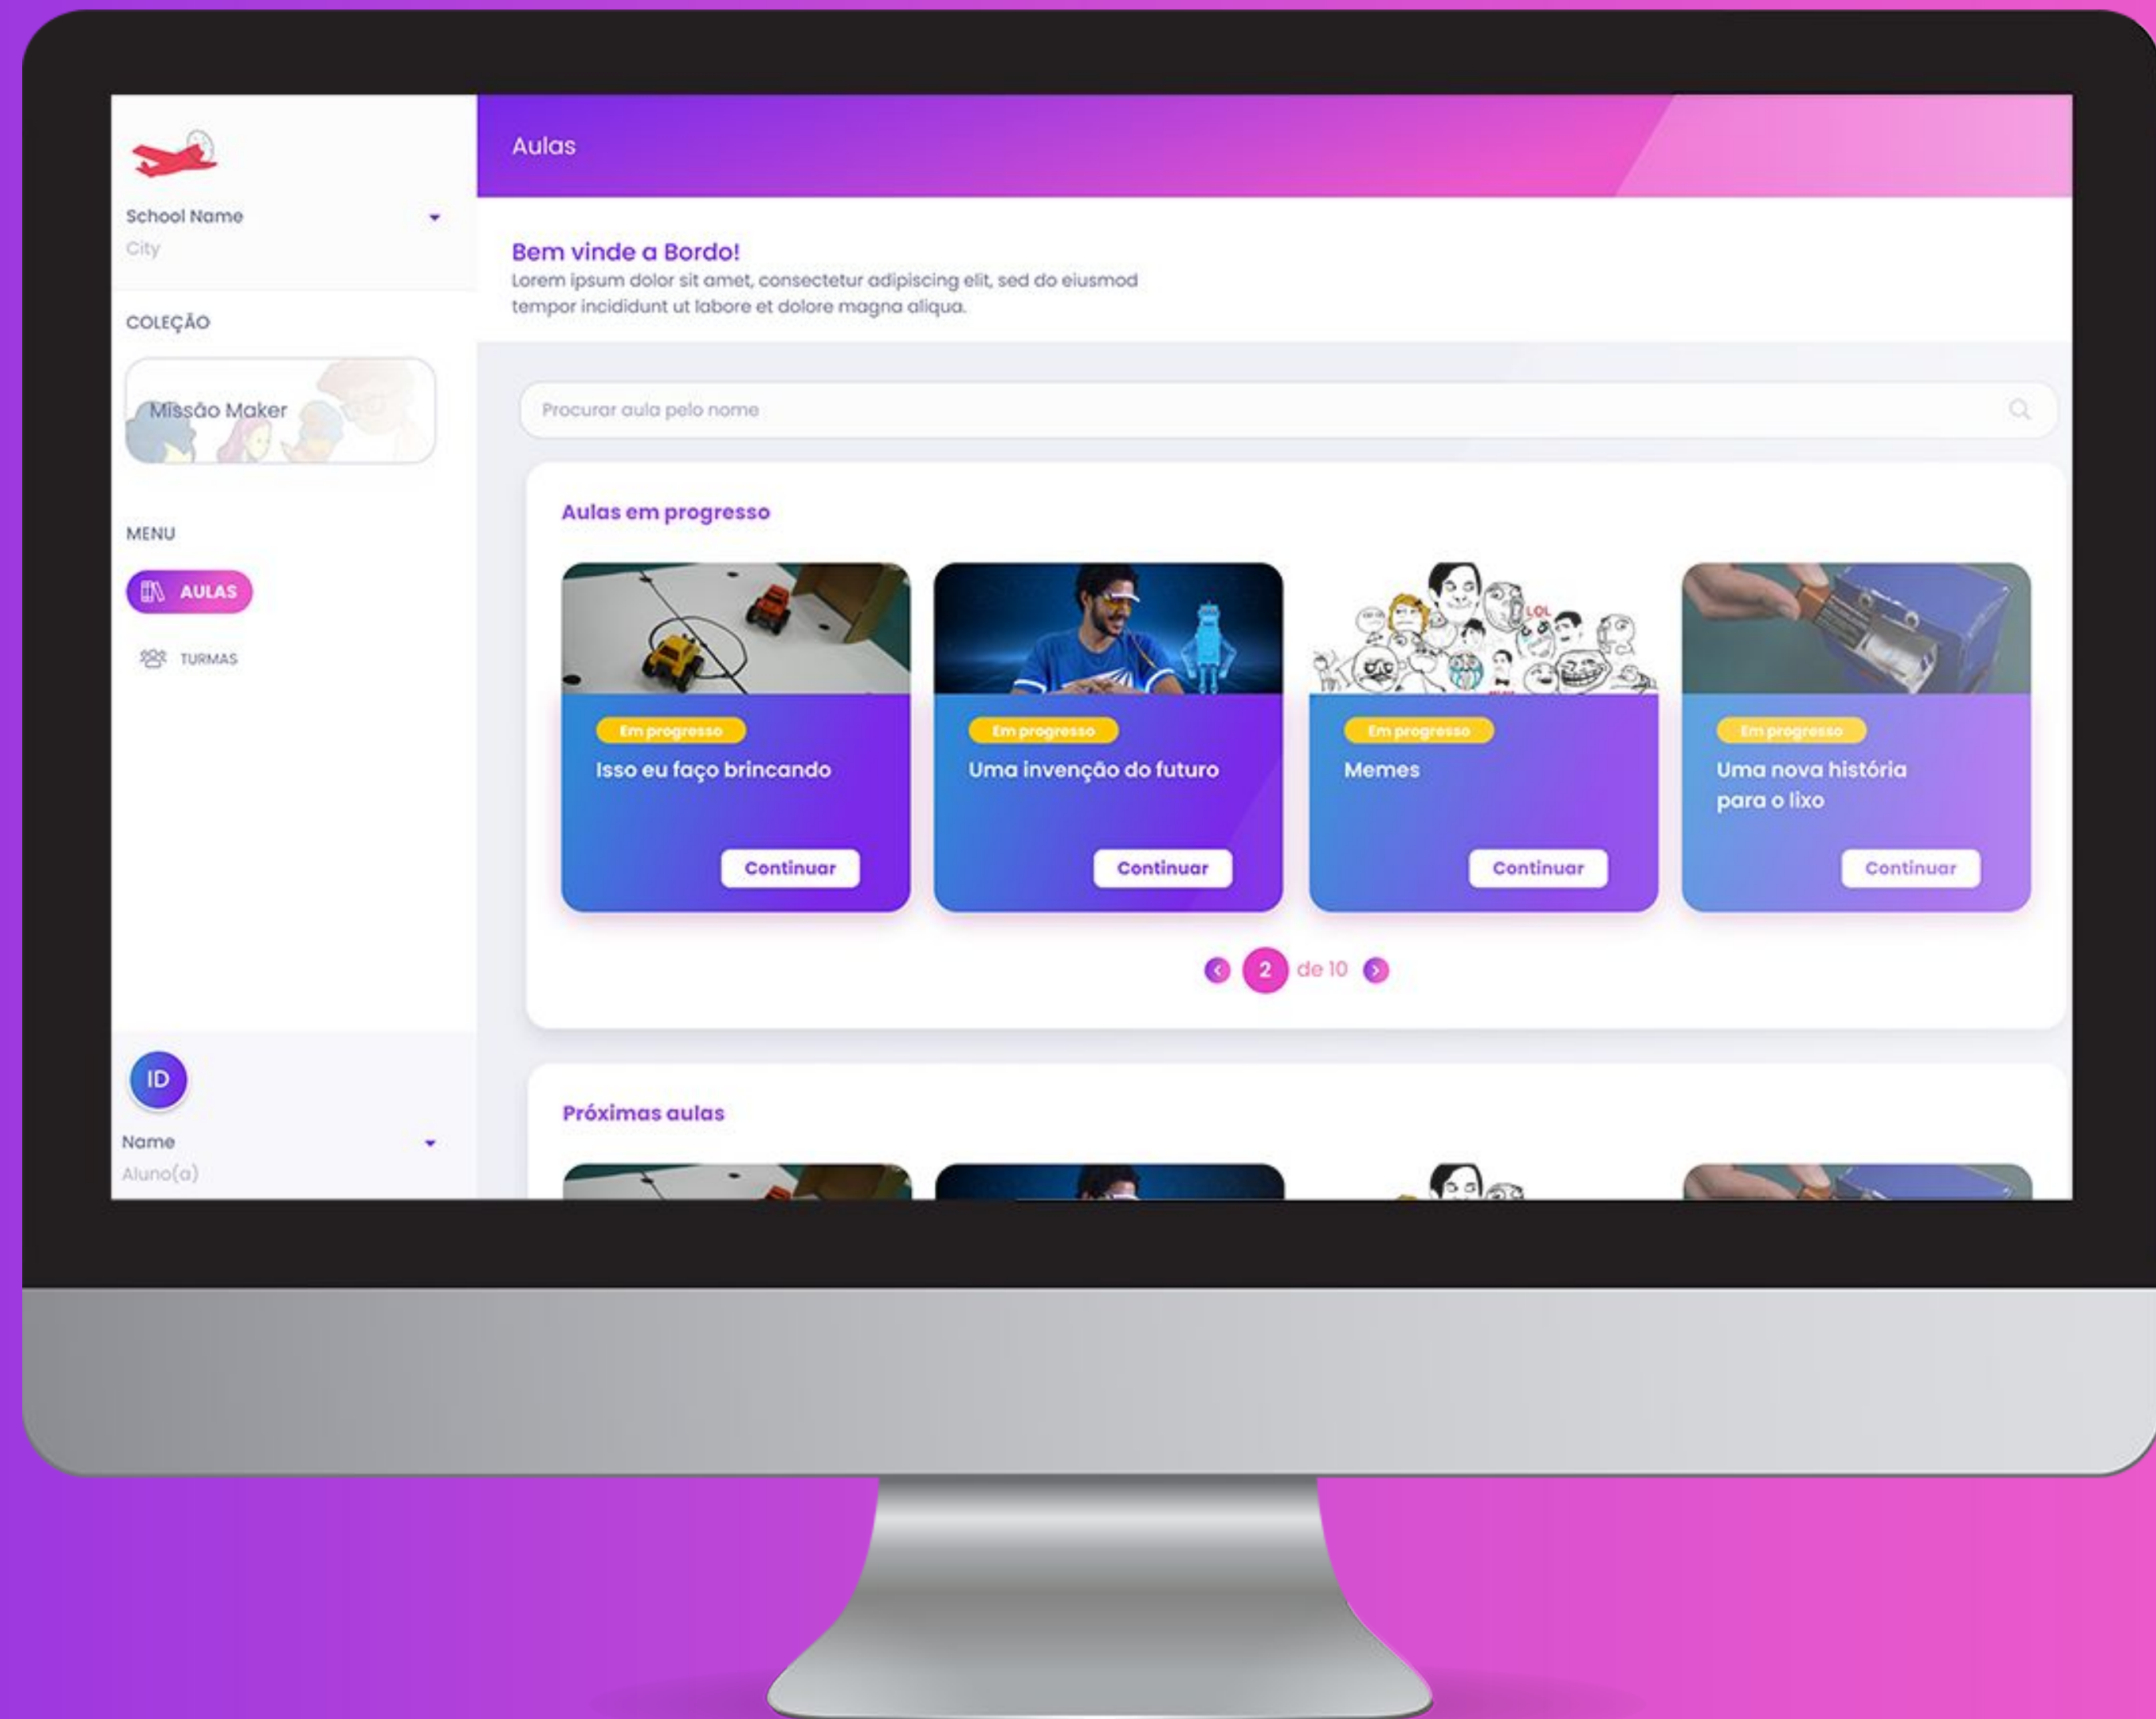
School Name
City

COLEÇÃO

Missão Maker

MENU

AULAS

TURMAS

ID
Name
Aluno(a)

Aulas

Bem vinde a Bordo!
Lorem ipsum dolor sit amet, consectetur adipiscing elit, sed do eiusmod tempor incididunt ut labore et dolore magna aliqua.

Procurar aula pelo nome

Aulas em progresso

LOL

Em progresso
Isso eu faço brincando
Continuar

Em progresso
Uma invenção do futuro
Continuar

Em progresso
Memes
Continuar

Em progresso
Uma nova história para o lixo
Continuar

2 de 10

Próximas aulas